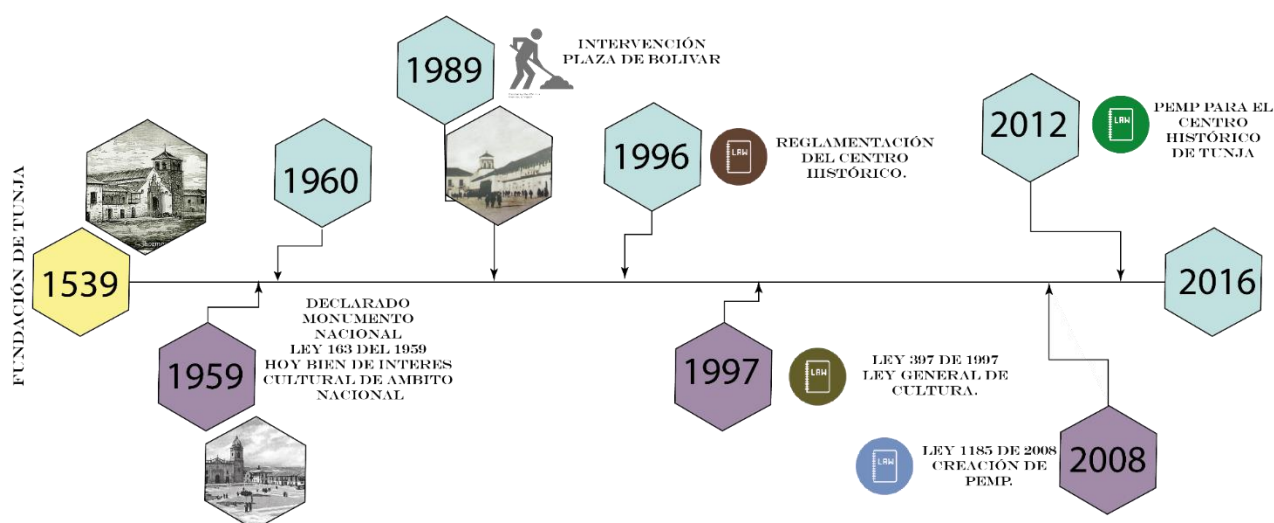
FUNDACIÓN DE TUNJA

1539

1960

1989

INTERVENCIÓN PLAZA DE BOLIVAR

1996

LAW

REGLAMENTACIÓN DEL CENTRO HISTÓRICO.

2012

LAW

PEMP PARA EL CENTRO HISTÓRICO DE TUNJA

2016

1959

DECLARADO MONUMENTO NACIONAL LEY 163 DEL 1959 HOY BIEN DE INTERES CULTURAL DE AMBITO NACIONAL

1997

LAW

LEY 397 DE 1997 LEY GENERAL DE CULTURA.

LAW

LEY 1185 DE 2008 CREACIÓN DE PEMP.

2008